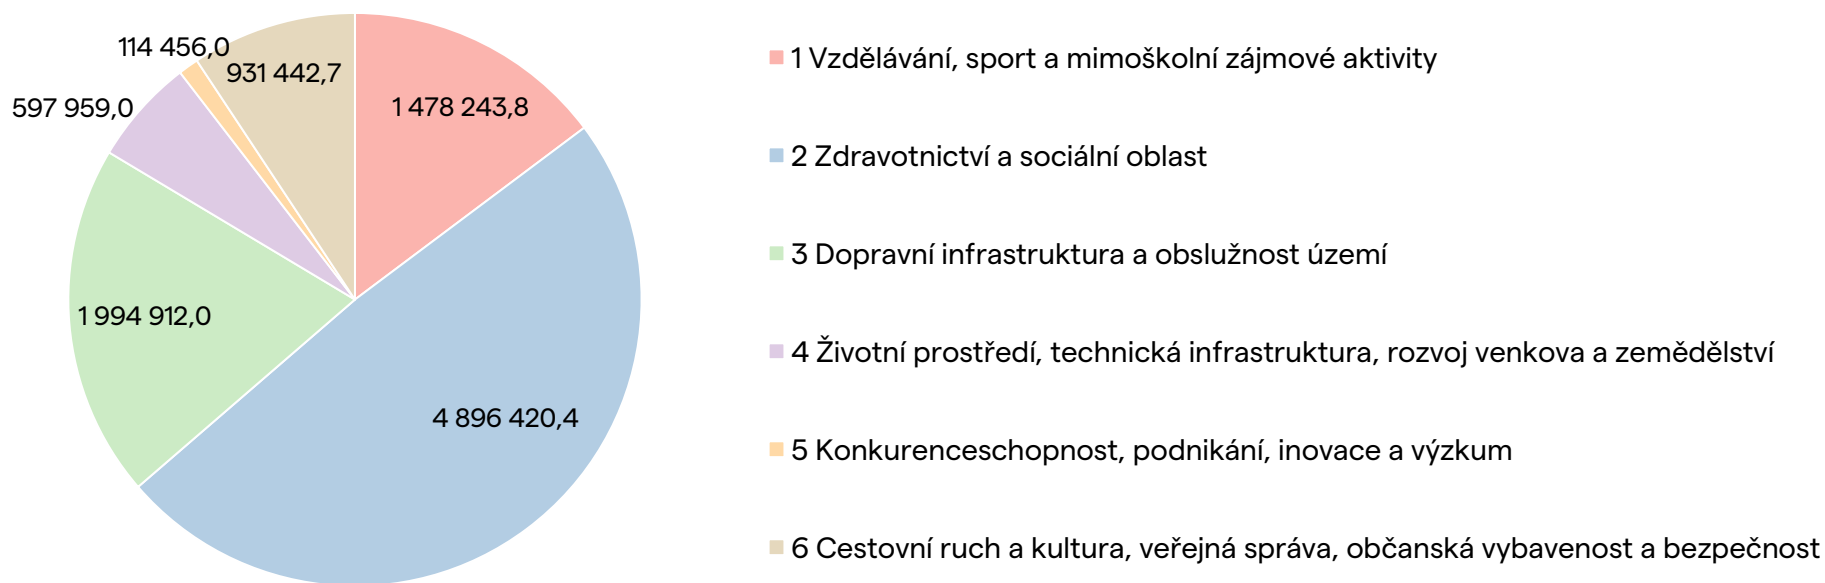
114 456,0
931 442,7
597 959,0
1 478 243,8
1 994 912,0
4 896 420,4

1 Vzdělávání, sport a mimoškolní zájmové aktivity

2 Zdravotnictví a sociální oblast

3 Dopravní infrastruktura a obslužnost území

4 Životní prostředí, technická infrastruktura, rozvoj venkova a zemědělství

5 Konkurenceschopnost, podnikání, inovace a výzkum

6 Cestovní ruch a kultura, veřejná správa, občanská vybavenost a bezpečnost